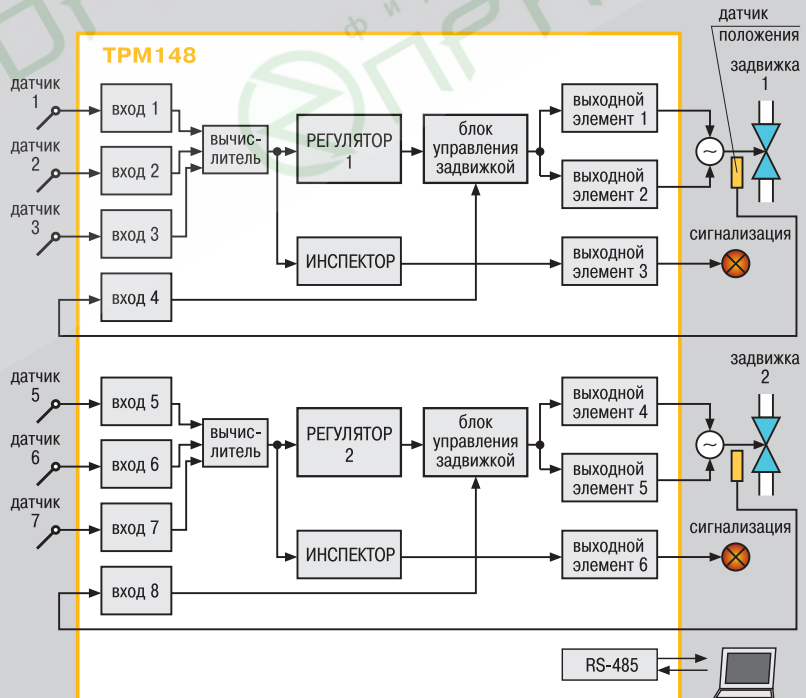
ТРМ148

датчик 1
датчик 2
датчик 3
вход 1
вход 2
вход 3
вход 4
вычислитель
РЕГУЛЯТОР 1
блок управления задвижкой
ИНСПЕКТОР
выходной элемент 1
выходной элемент 2
выходной элемент 3
датчик положения
задвижка 1
сигнализация

датчик 5
датчик 6
датчик 7
вход 5
вход 6
вход 7
вход 8
вычислитель
РЕГУЛЯТОР 2
блок управления задвижкой
ИНСПЕКТОР
выходной элемент 4
выходной элемент 5
выходной элемент 6
задвижка 2
сигнализация

RS-485